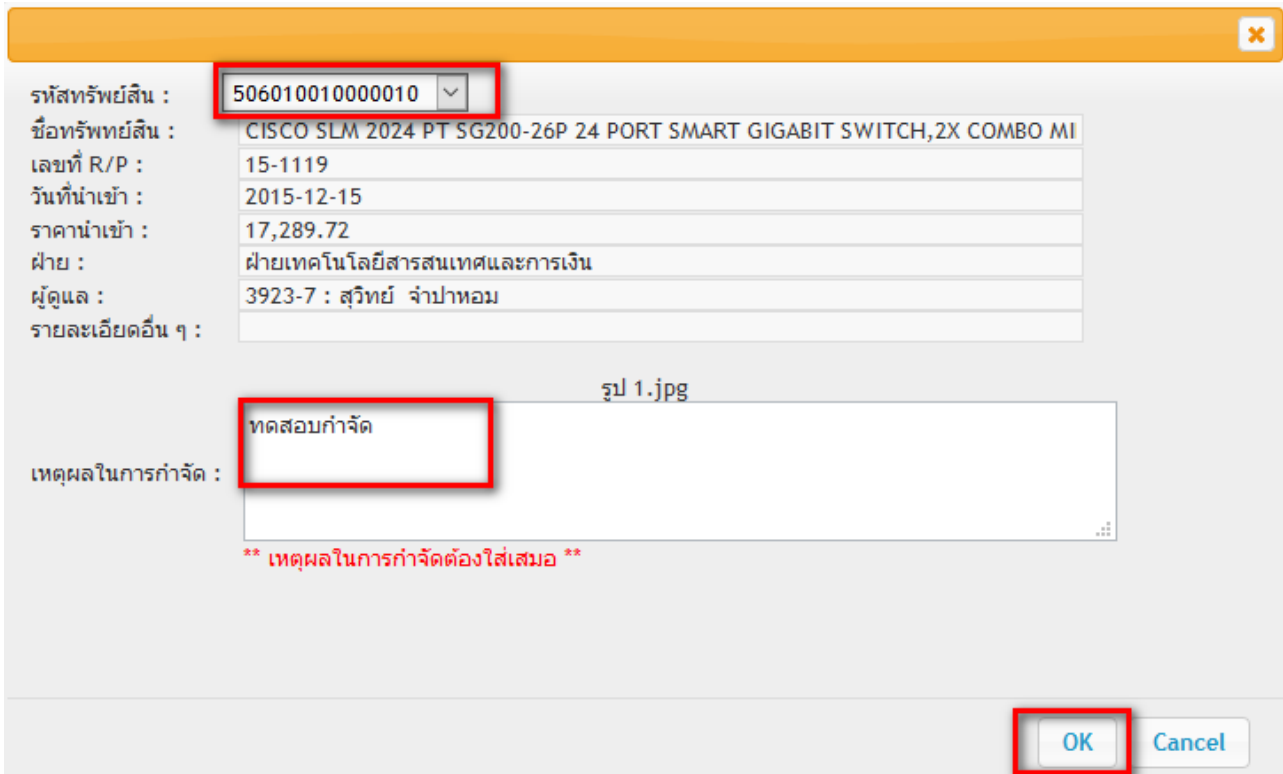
×

รหัสทรัพย์สิน : 506010010000010

ชื่อทรัพย์สิน : CISCO SLM 2024 PT SG200-26P 24 PORT SMART GIGABIT SWITCH,2X COMBO MI

เลขที่ R/P : 15-1119

วันที่นำเข้า : 2015-12-15

ราคานำเข้า : 17,289.72

ฝ่าย : ฝ่ายเทคโนโลยีสารสนเทศและการเงิน

ผู้ดูแล : 3923-7 : สุวิทย์ จำปาหอม

รายละเอียดอื่น ๆ :

รูป 1.jpg

เหตุผลในการกำจัด : ทดสอบกำจัด

** เหตุผลในการกำจัดต้องใส่เสมอ **

OK

Cancel